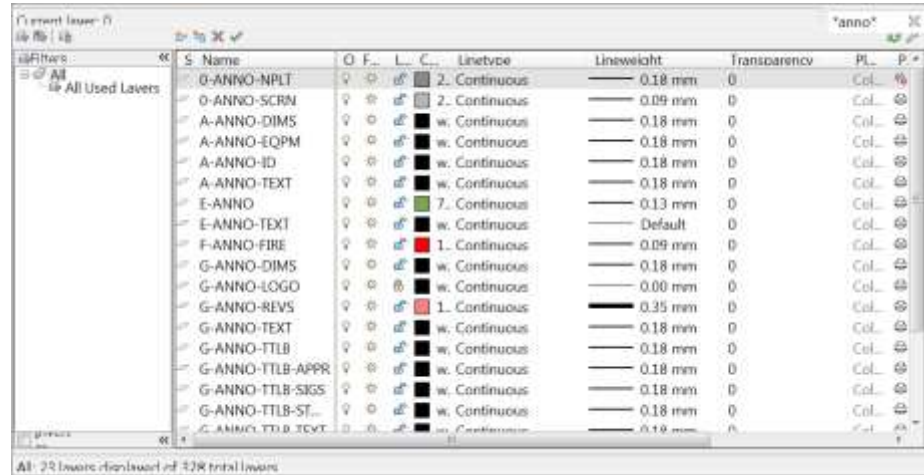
Current layer: 0

*anno*

Filters

All

All Used Layers

| S | Name | O | F... | L... | C... | Linetype | Lineweight | Transparency | Pl... | P... |
|---|---|---|---|---|---|---|---|---|---|---|
| | 0-ANNO-NPLT | | | | 2... | Continuous | 0.18 mm | 0 | Col... | |
| | 0-ANNO-SCRN | | | | 2... | Continuous | 0.09 mm | 0 | Col... | |
| | A-ANNO-DIMS | | | | w... | Continuous | 0.18 mm | 0 | Col... | |
| | A-ANNO-EQPM | | | | w... | Continuous | 0.18 mm | 0 | Col... | |
| | A-ANNO-ID | | | | w... | Continuous | 0.18 mm | 0 | Col... | |
| | A-ANNO-TEXT | | | | w... | Continuous | 0.18 mm | 0 | Col... | |
| | E-ANNO | | | | 7... | Continuous | 0.13 mm | 0 | Col... | |
| | E-ANNO-TEXT | | | | w... | Continuous | Default | 0 | Col... | |
| | F-ANNO-FIRE | | | | 1... | Continuous | 0.09 mm | 0 | Col... | |
| | G-ANNO-DIMS | | | | w... | Continuous | 0.18 mm | 0 | Col... | |
| | G-ANNO-LOGO | | | | w... | Continuous | 0.00 mm | 0 | Col... | |
| | G-ANNO-REVS | | | | 1... | Continuous | 0.35 mm | 0 | Col... | |
| | G-ANNO-TEXT | | | | w... | Continuous | 0.18 mm | 0 | Col... | |
| | G-ANNO-TTLB | | | | w... | Continuous | 0.18 mm | 0 | Col... | |
| | G-ANNO-TTLB-APPR | | | | w... | Continuous | 0.18 mm | 0 | Col... | |
| | G-ANNO-TTLB-SIGS | | | | w... | Continuous | 0.18 mm | 0 | Col... | |
| | G-ANNO-TTLB-ST... | | | | w... | Continuous | 0.18 mm | 0 | Col... | |
| | G-ANNO-TTLB-TEXT | | | | w... | Continuous | 0.18 mm | 0 | Col... | |

Invert

All: 23 layers displayed of 328 total layers